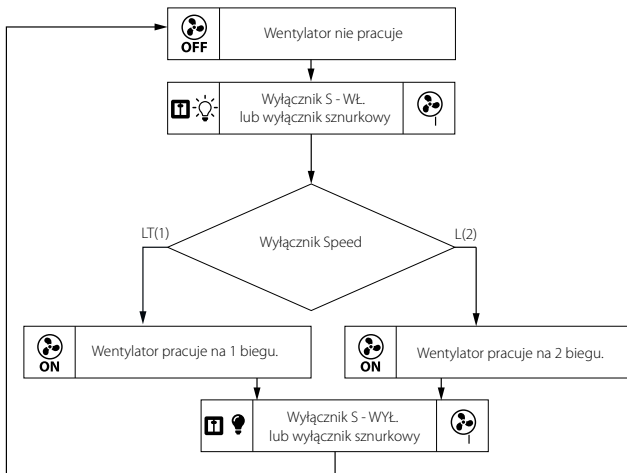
OFF
Wentylator nie pracuje

Wyłącznik S - WŁ.
lub wyłącznik sznurkowy
I

LT(1)
Wyłącznik Speed
L(2)

ON
Wentylator pracuje na 1 biegu.

ON
Wentylator pracuje na 2 biegu.

Wyłącznik S - WYŁ.
lub wyłącznik sznurkowy
I